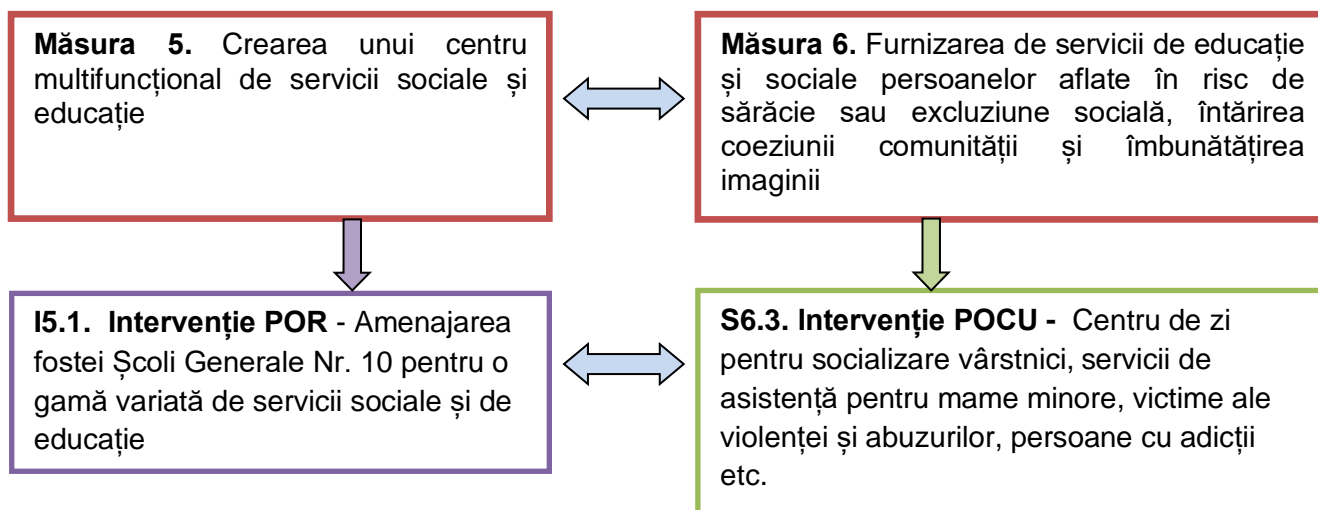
**Măsura 5.** Crearea unui centru multifuncțional de servicii sociale și educație

**Măsura 6.** Furnizarea de servicii de educație și sociale persoanelor aflate în risc de sărăcie sau excluziune socială, întărirea coeziunii comunității și îmbunătățirea imaginii

**I5.1. Intervenție POR** - Amenajarea fostei Școli Generale Nr. 10 pentru o gamă variată de servicii sociale și de educație

**S6.3. Intervenție POCU -** Centru de zi pentru socializare vârstnici, servicii de asistență pentru mame minore, victime ale violenței și abuzurilor, persoane cu adicții etc.